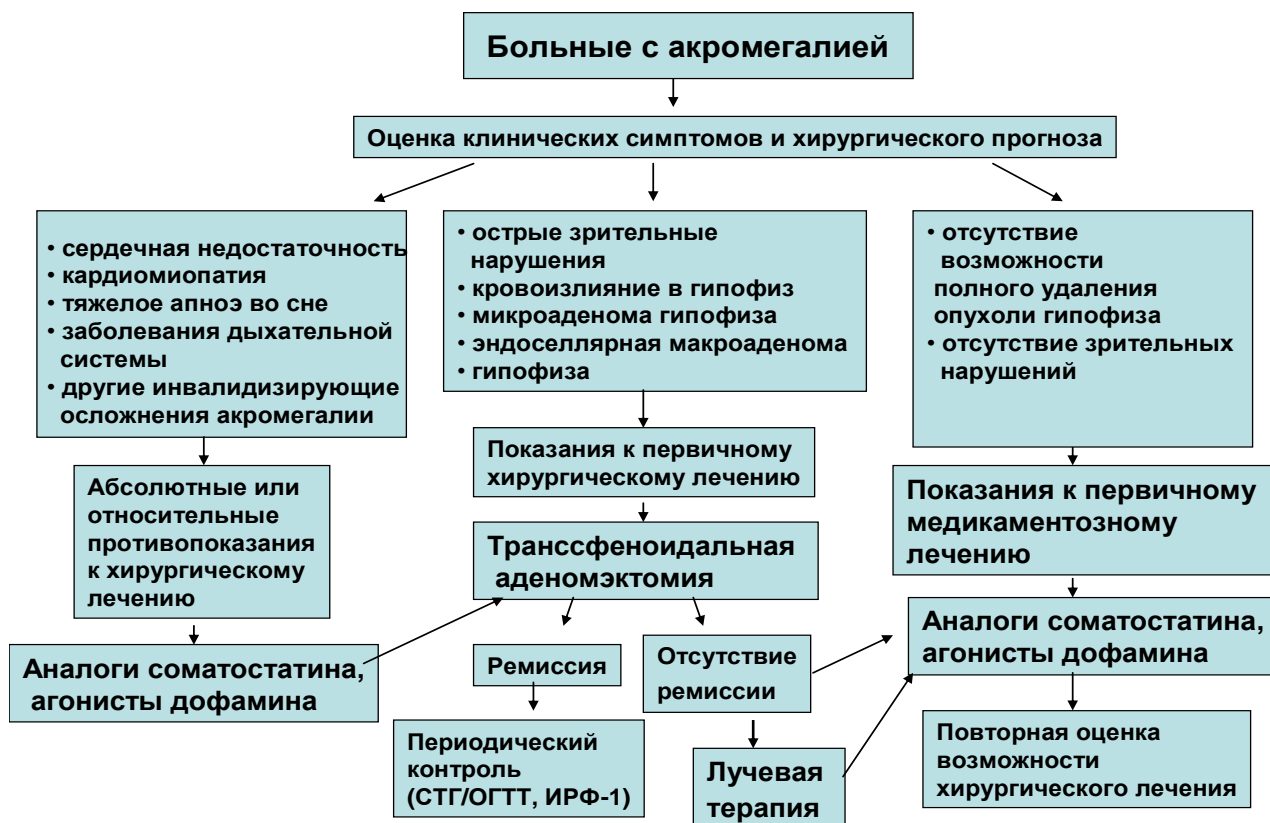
Больные с акромегалией

Оценка клинических симптомов и хирургического прогноза

• сердечная недостаточность
• кардиомиопатия
• тяжелое апноэ во сне
• заболевания дыхательной системы
• другие инвалидизирующие осложнения акромегалии

Абсолютные или относительные противопоказания к хирургическому лечению

Аналоги соматостатина, агонисты дофамина

• острые зрительные нарушения
• кровоизлияние в гипофиз
• микроаденома гипофиза
• эндоселлярная макроаденома
• гипофиза

Показания к первичному хирургическому лечению

Транссфеноидальная аденомэктомия

Ремиссия

Периодический контроль (СТГ/ОГТТ, ИРФ-1)

Отсутствие ремиссии

Лучевая терапия

• отсутствие возможности полного удаления опухоли гипофиза
• отсутствие зрительных нарушений

Показания к первичному медикаментозному лечению

Аналоги соматостатина, агонисты дофамина

Повторная оценка возможности хирургического лечения